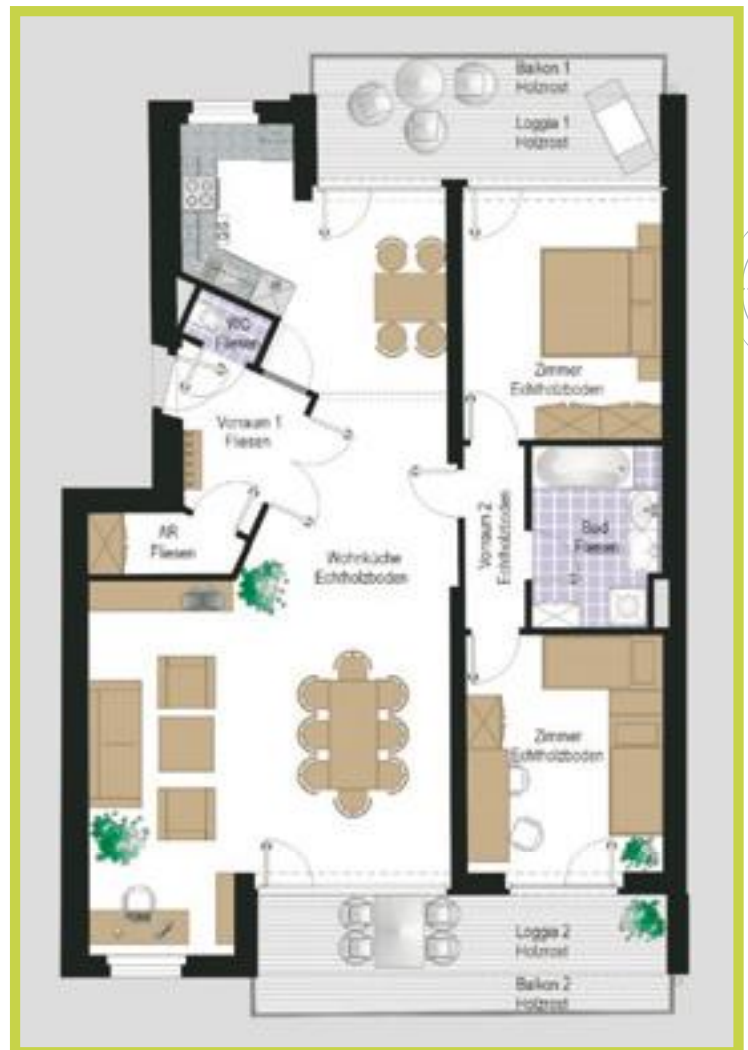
Balkon 1
Holzrost

Loggia 1
Holzrost

WC
Fliesen

Zimmer
Echtholzboden

Vorraum 1
Fliesen

AR
Fliesen

Wohnküche
Echtholzboden

Vorraum 2
Echtholzboden

Bad
Fliesen

Zimmer
Echtholzboden

Loggia 2
Holzrost

Balkon 2
Holzrost